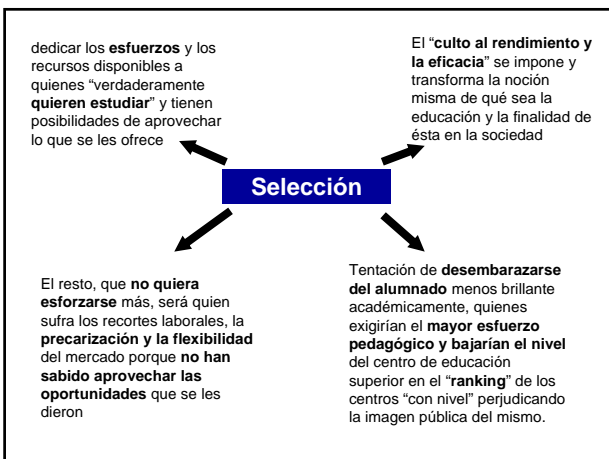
dedicar los **esfuerzos** y los recursos disponibles a quienes "verdaderamente **quieren estudiar**" y tienen posibilidades de aprovechar lo que se les ofrece

El "**culto al rendimiento y la eficacia**" se impone y transforma la noción misma de qué sea la educación y la finalidad de ésta en la sociedad

Selección

El resto, que **no quiera esforzarse** más, será quien sufra los recortes laborales, la **precarización y la flexibilidad** del mercado porque **no han sabido aprovechar las oportunidades** que se les dieron

Tentación de **desembarazarse del alumnado** menos brillante académicamente, quienes exigirían el **mayor esfuerzo pedagógico y bajarían el nivel** del centro de educación superior en el "**ranking**" de los centros "con nivel" perjudicando la imagen pública del mismo.